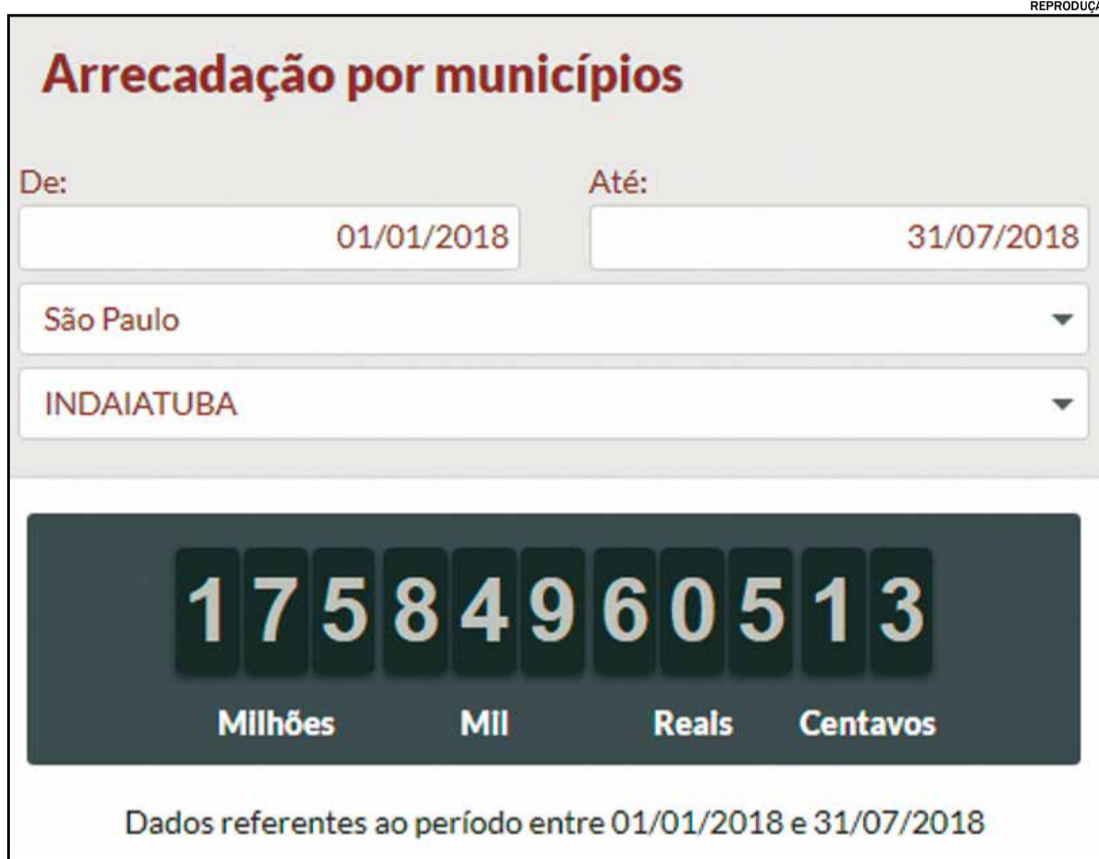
REPRODUÇÃ

Arrecadação por municípios

De:
01/01/2018

Até:
31/07/2018

São Paulo

INDAIATUBA

1 7 5 8 4 9 6 0 5 1 3

Milhões Mil Reais Centavos

Dados referentes ao período entre 01/01/2018 e 31/07/2018